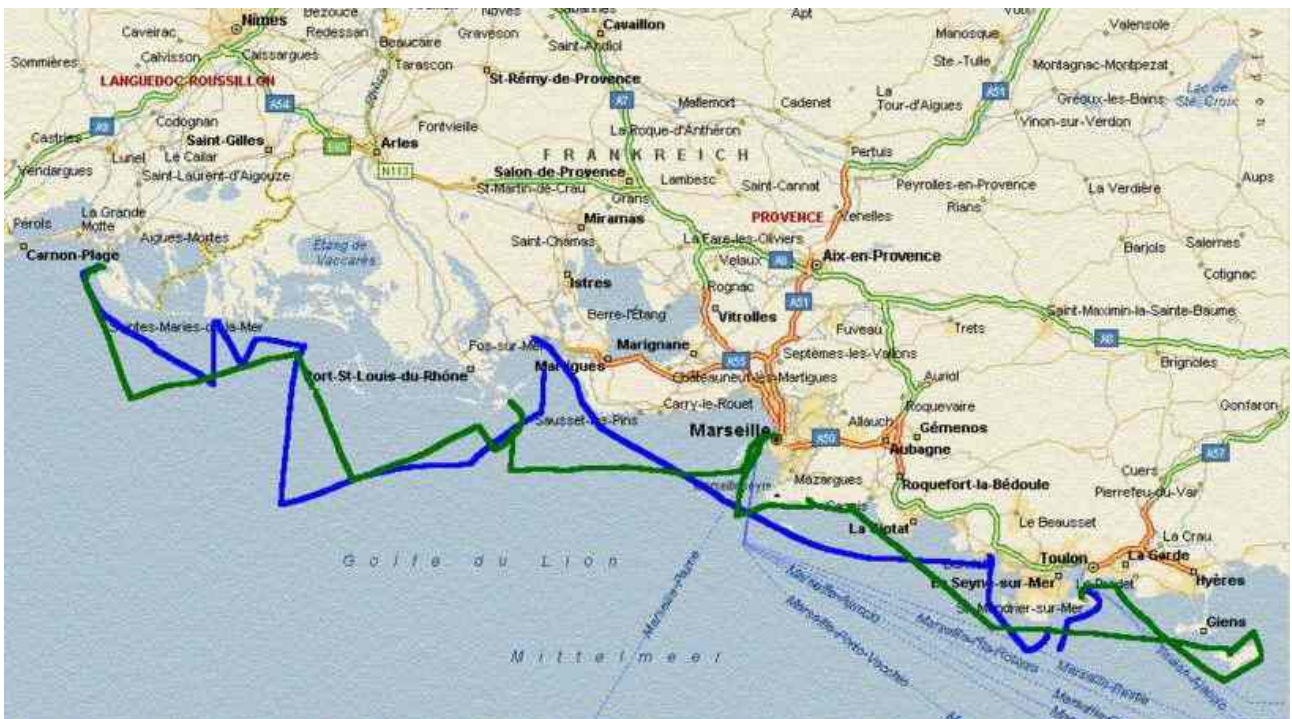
Caveirac
Nimes
Bezouce
Redessan
Noves
Cavaillon
Apt
Valensole
Sommières
Calvisson
Caissargues
Beaucaire
Graveson
Saint-Andiol
Manosque
LANGUEDOC-ROUSSILLON
Tarascon
St-Rémy-de-Provence
Ste.-Tulle
Montagnac-Montpezat
A54
A7
Mallemort
Cadenet
La Tour-d'Aigues
A51
Gréoux-les-Bains
Lac de Ste. Croix
A9
Codognan
Fontvieille
La Roque-d'Anthéron
Vinon-sur-Verdon
Castries
Saint-Gilles
Arles
E80
FRANKREICH
Pertuis
Vendargues
Lunel
Le Cailar
Saint-Laurent-d'Aigouze
N113
Salon-de-Provence
Lambesc
Saint-Cannat
Peyrolles-en-Provence
La Verdière
Aups
St-Martin-de-Crau
Grans
Rians
Perols
La Grande Motte
Miramas
PROVENCE
Venelles
Aigues-Mortes
Etang de Vaccarès
Saint-Chamas
La Fare-les-Oliviers
Barjols
Salernes
Carnon-Plage
Velaux
A8
Aix-en-Provence
Cotignac
Istres
Rognac
A51
Berre-l'Etang
Vitrolles
Saint-Maximin-la-Sainte-Baume
Saintes-Maries-de-la-Mer
Fuveau
Trets
Fos-sur-Mer
Marignane
A8
Brignoles
Martigues
A55
Septèmes-les-Vallons
Port-St-Louis-du-Rhône
Chateauneuf-les-Martigues
Auriol
Carry-le-Rouet
Roquevaire
Gonfaron
Sausset-les-Pins
Allauch
Marseille
A50
Gémenos
Aubagne
A57
Mazargues
Cuers
Roquefort-la-Bédoule
Pierrefeu-du-Var
Cassis
La Ciotat
Le Beausset
La Crau
Golfe du Lion
Toulon
La Garde
La Seyne-sur-Mer
Le Pradet
Hyères
St-Mandrier-sur-Mer
Giens
Mittelmeer